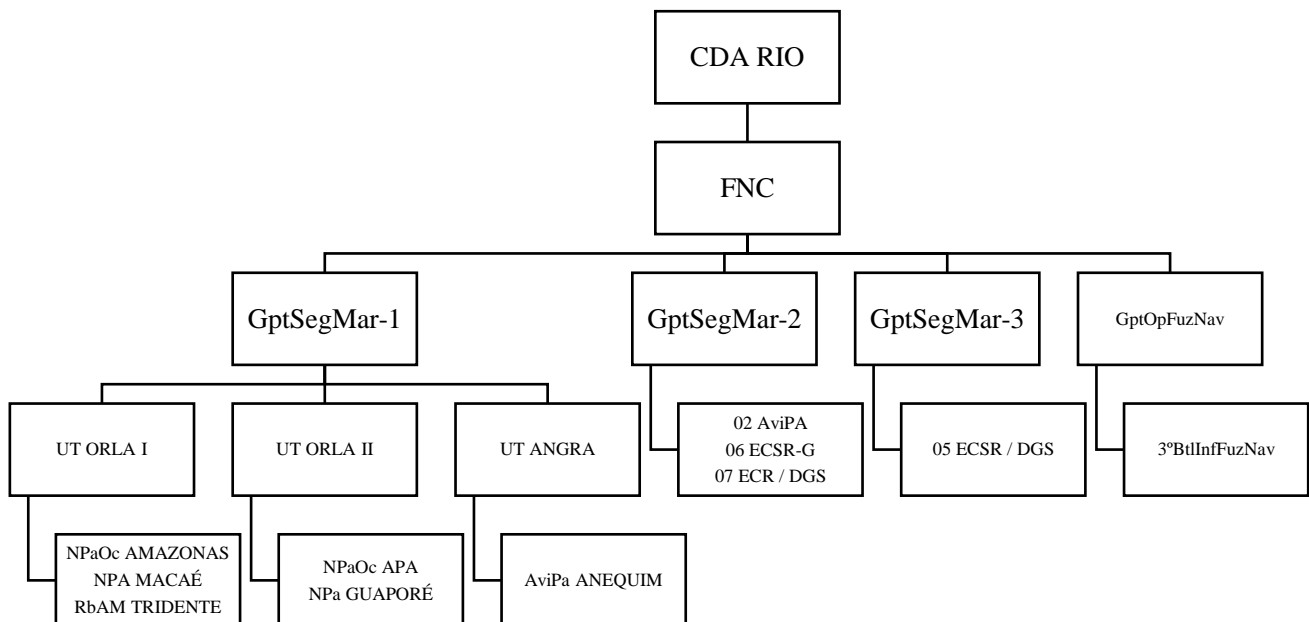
CDA RIO

FNC

GptSegMar-1

GptSegMar-2

GptSegMar-3

GptOpFuzNav

UT ORLA I

UT ORLA II

UT ANGRA

02 AviPA
06 ECSR-G
07 ECR / DGS

05 ECSR / DGS

3ºBtlInfFuzNav

NPaOc AMAZONAS
NPA MACAÉ
RbAM TRIDENTE

NPaOc APA
NPa GUAPORÉ

AviPa ANEQUIM